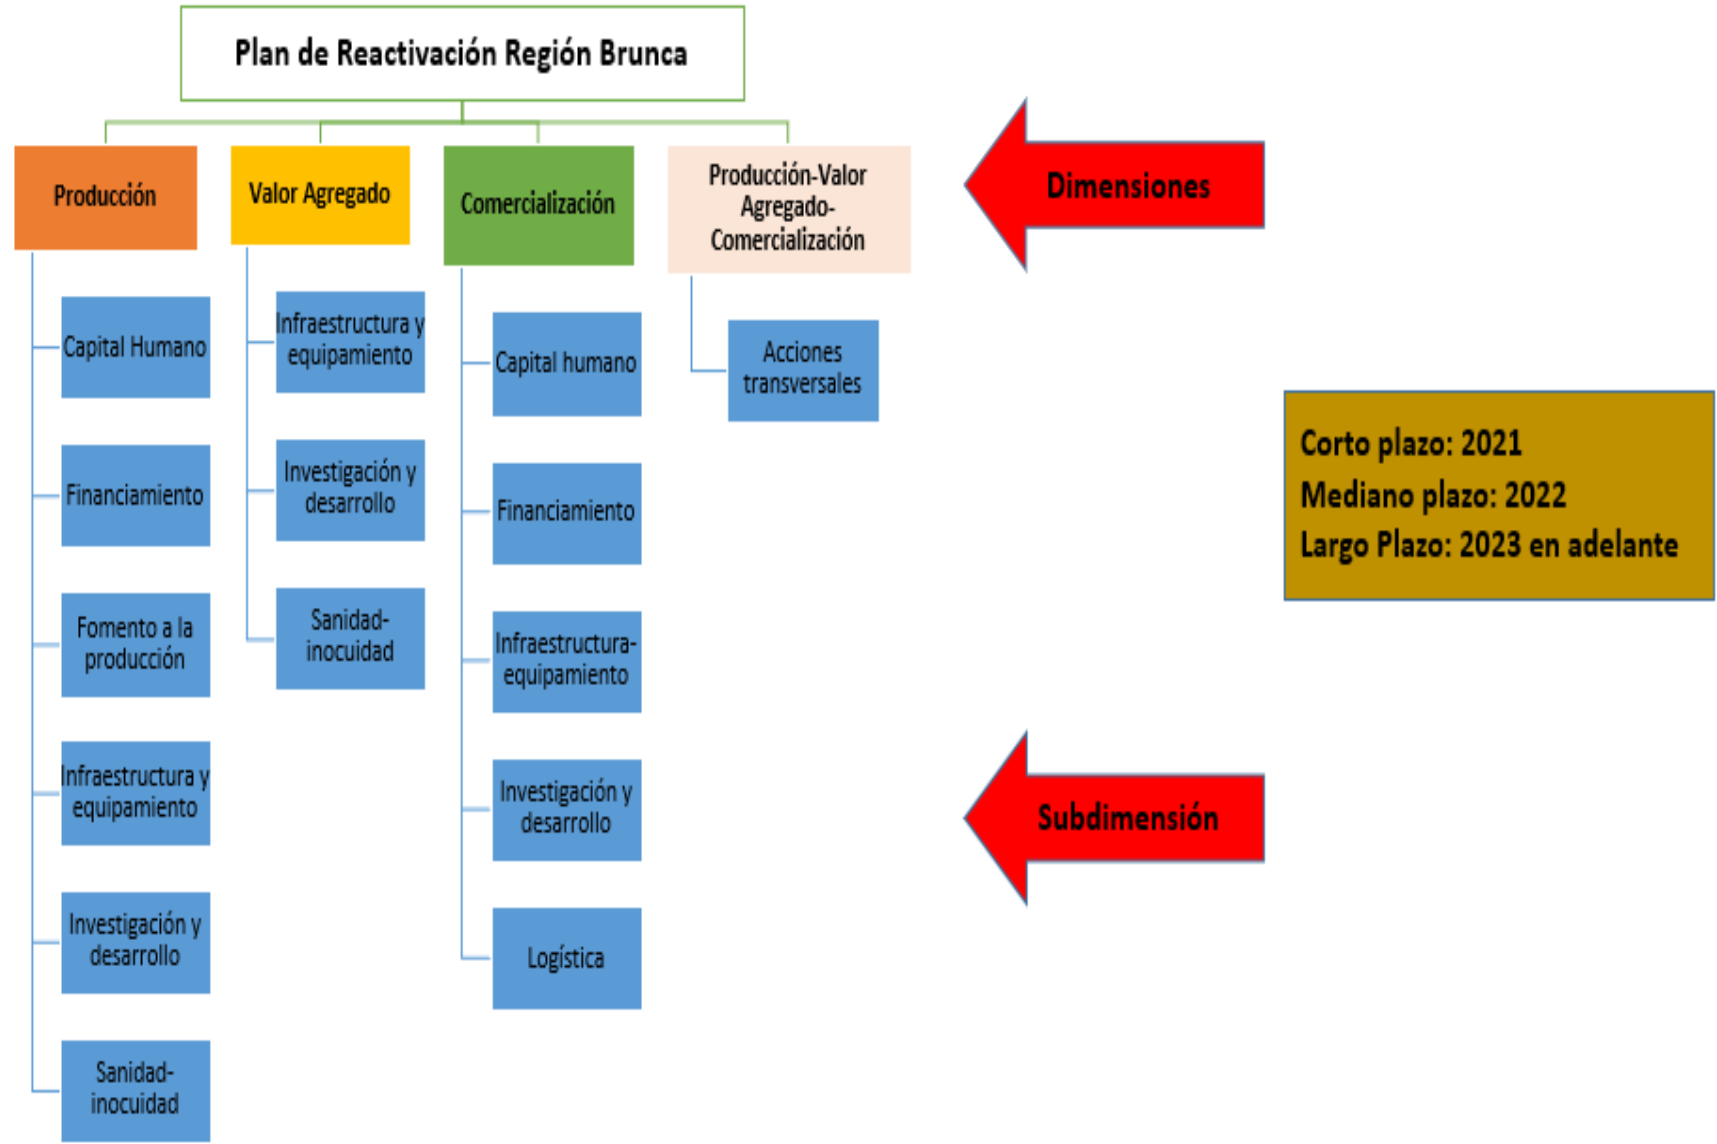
Plan de Reactivación Región Brunca

Producción

Capital Humano

Financiamiento

Fomento a la producción

Infraestructura y equipamiento

Investigación y desarrollo

Sanidad-inocuidad

Valor Agregado

Infraestructura y equipamiento

Investigación y desarrollo

Sanidad-inocuidad

Comercialización

Capital humano

Financiamiento

Infraestructura-equipamiento

Investigación y desarrollo

Logística

Producción-Valor Agregado-Comercialización

Acciones transversales

Dimensiones

Corto plazo: 2021
Mediano plazo: 2022
Largo Plazo: 2023 en adelante

Subdimensión